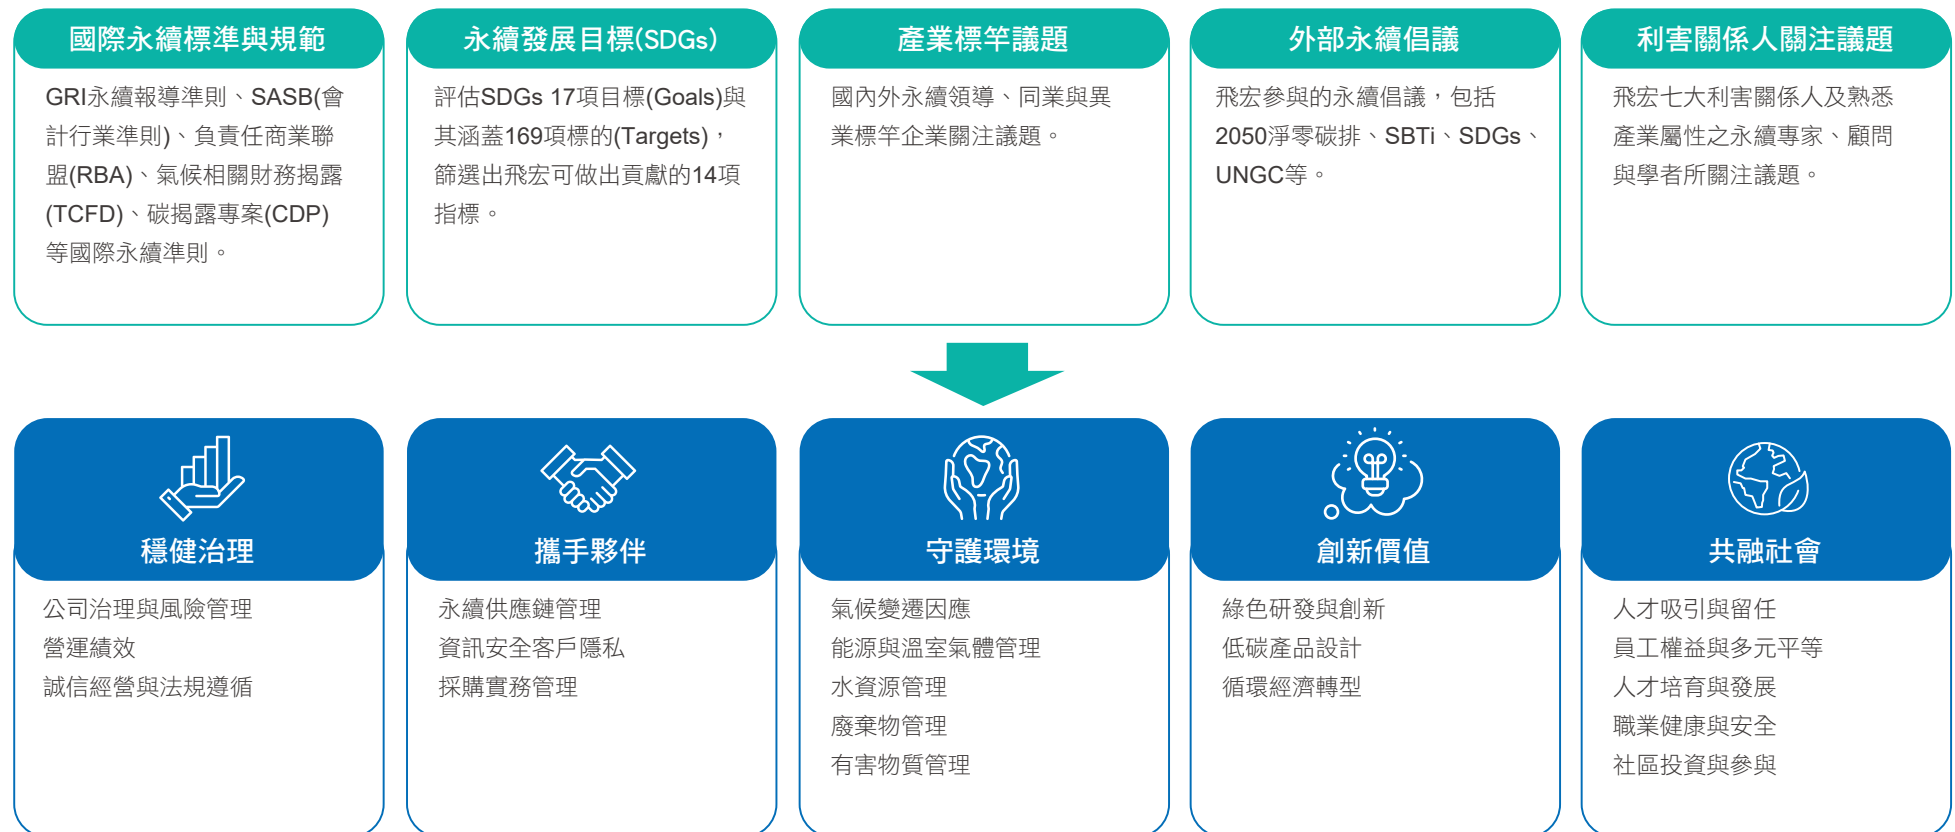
國際永續標準與規範

GRI永續報導準則、SASB(會計行業準則)、負責任商業聯盟(RBA)、氣候相關財務揭露(TCFD)、碳揭露專案(CDP)等國際永續準則。

永續發展目標(SDGs)

評估SDGs 17項目標(Goals)與其涵蓋169項標的(Targets)，篩選出飛宏可做出貢獻的14項指標。

產業標竿議題

國內外永續領導、同業與異業標竿企業關注議題。

外部永續倡議

飛宏參與的永續倡議，包括2050淨零碳排、SBTi、SDGs、UNGC等。

利害關係人關注議題

飛宏七大利害關係人及熟悉產業屬性之永續專家、顧問與學者所關注議題。

穩健治理

公司治理與風險管理
營運績效
誠信經營與法規遵循

攜手夥伴

永續供應鏈管理
資訊安全客戶隱私
採購實務管理

守護環境

氣候變遷因應
能源與溫室氣體管理
水資源管理
廢棄物管理
有害物質管理

創新價值

綠色研發與創新
低碳產品設計
循環經濟轉型

共融社會

人才吸引與留任
員工權益與多元平等
人才培育與發展
職業健康與安全
社區投資與參與